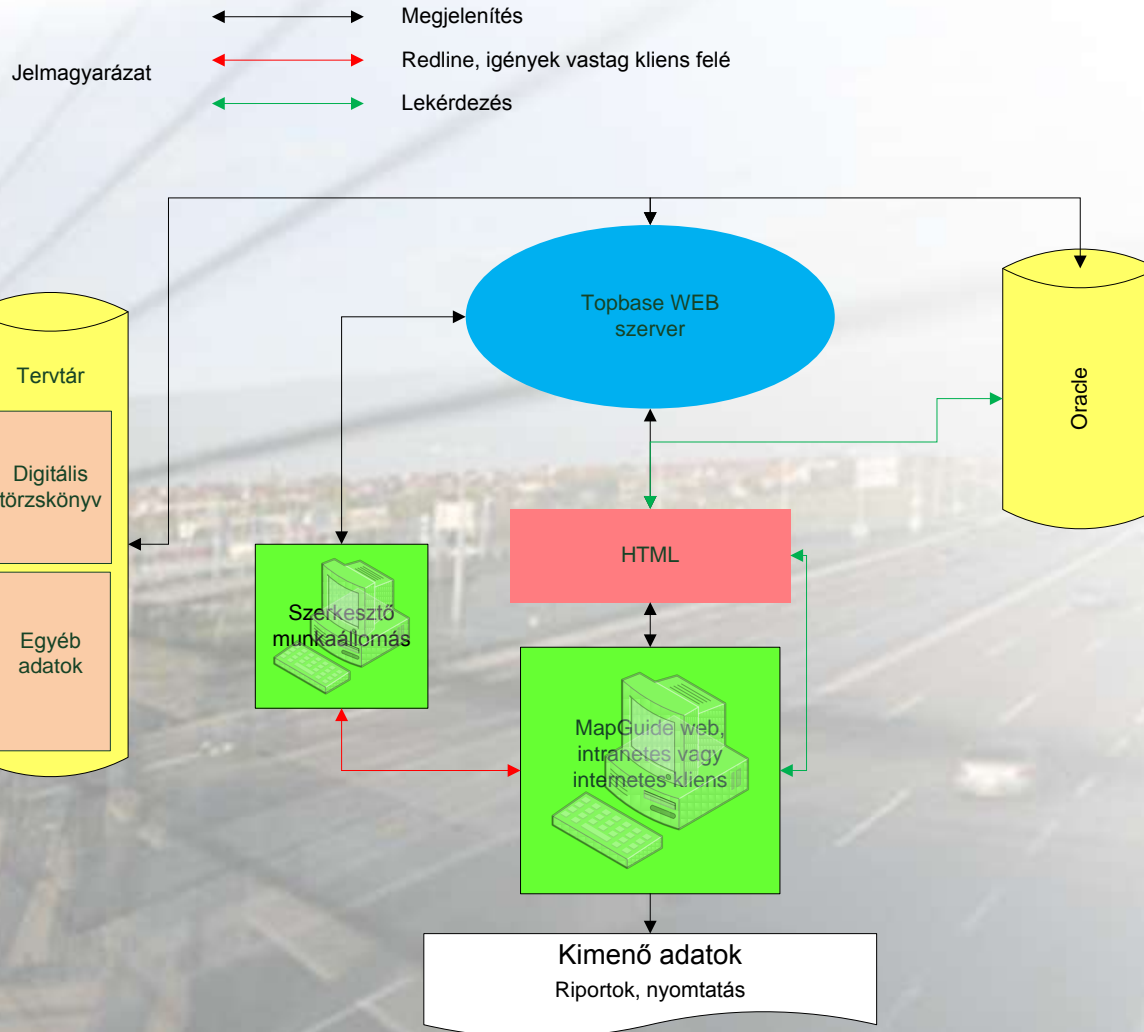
Jelmagyarázat

Megjelenítés

Redline, igények vastag kliens felé

Lekérdezés

Tervtár

Digitális törzskönyv

Egyéb adatok

Topbase WEB szerver

Oracle

HTML

Szerkesztő munkaállomás

MapGuide web, intranetes vagy internetes kliens

Kimenő adatok

Riportok, nyomtatás